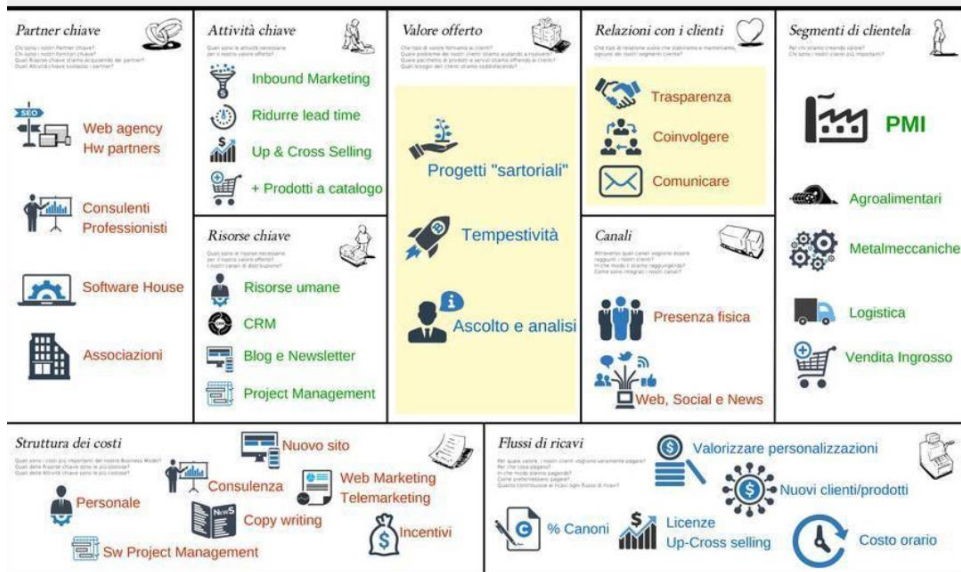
Partner chiave

Chi sono i nostri Partner chiave?
Chi sono i nostri fornitori chiave?
Quali Risorse chiave stiamo acquisendo dai partner?
Quali Attività chiave svolgono i partner?

Web agency
Hw partners

Consulenti
Professionisti

Software House

Associazioni

Attività chiave

Quali sono le attività necessarie per il nostro valore offerto?

Inbound Marketing

Ridurre lead time

Up & Cross Selling

+ Prodotti a catalogo

Risorse chiave

Quali sono le risorse necessarie per il nostro valore offerto?
I nostri canali di distribuzione?

Risorse umane

CRM

Blog e Newsletter

Project Management

Valore offerto

Che tipo di valore forniamo ai clienti?
Quale problema dei nostri clienti stiamo aiutando a risolvere?
Quale pacchetto di prodotti e servizi stiamo offrendo ai clienti?
Quali bisogni dei clienti stiamo soddisfacendo?

Progetti "sartoriali"

Tempestività

Ascolto e analisi

Relazioni con i clienti

Che tipo di relazione vuole che stabiliamo e manteniamo ognuno dei nostri segmenti clienti?

Trasparenza

Coinvolgere

Comunicare

Canali

Attraverso quali canali vogliono essere raggiunti i nostri clienti?
In che modo li stiamo raggiungendo?
Come sono integrati i nostri canali?

Presenza fisica

Web, Social e News

Segmenti di clientela

Per chi stiamo creando valore?
Chi sono i nostri clienti più importanti?

PMI

Agroalimentari

Metalmeccaniche

Logistica

Vendita Ingrosso

Struttura dei costi

Quali sono i costi più importanti del nostro Business Model?
Quali delle Risorse chiave sono le più costose?
Quali delle Attività chiave sono le più costose?

Nuovo sito

Consulenza

Web Marketing
Telemarketing

Personale

Copy writing

Incentivi

Sw Project Management

Flussi di ricavi

Per quale valore i nostri clienti vogliono veramente pagare?
Per cosa stanno pagando?
In che modo stanno pagando?
Come preferirebbero pagare?
Quanto contribuisce ai ricavi ogni flusso di ricavi?

Valorizzare personalizzazioni

Nuovi clienti/prodotti

% Canoni

Licenze
Up-Cross selling

Costo orario